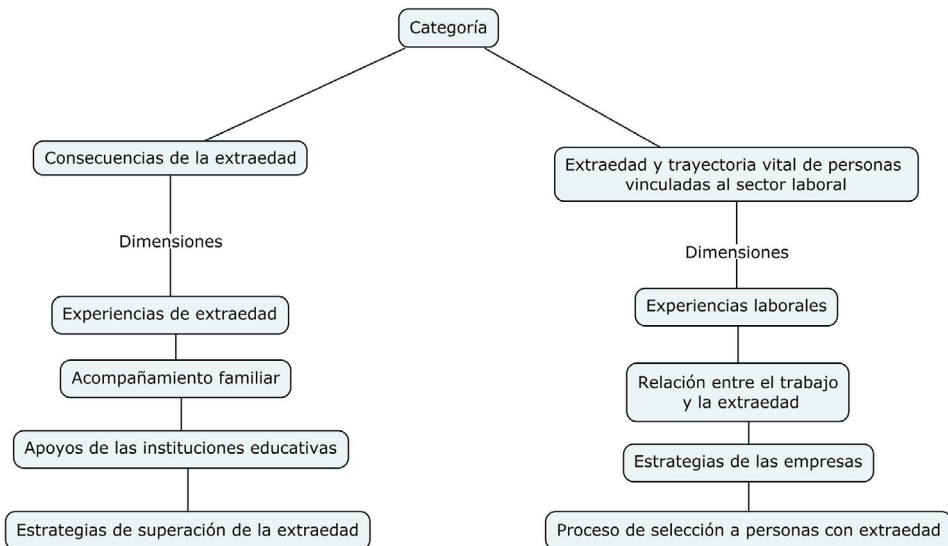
Categoría

Consecuencias de la extraedad

Dimensiones

Experiencias de extraedad

Acompañamiento familiar

Apoyos de las instituciones educativas

Estrategias de superación de la extraedad

Extraedad y trayectoria vital de personas vinculadas al sector laboral

Dimensiones

Experiencias laborales

Relación entre el trabajo y la extraedad

Estrategias de las empresas

Proceso de selección a personas con extraedad